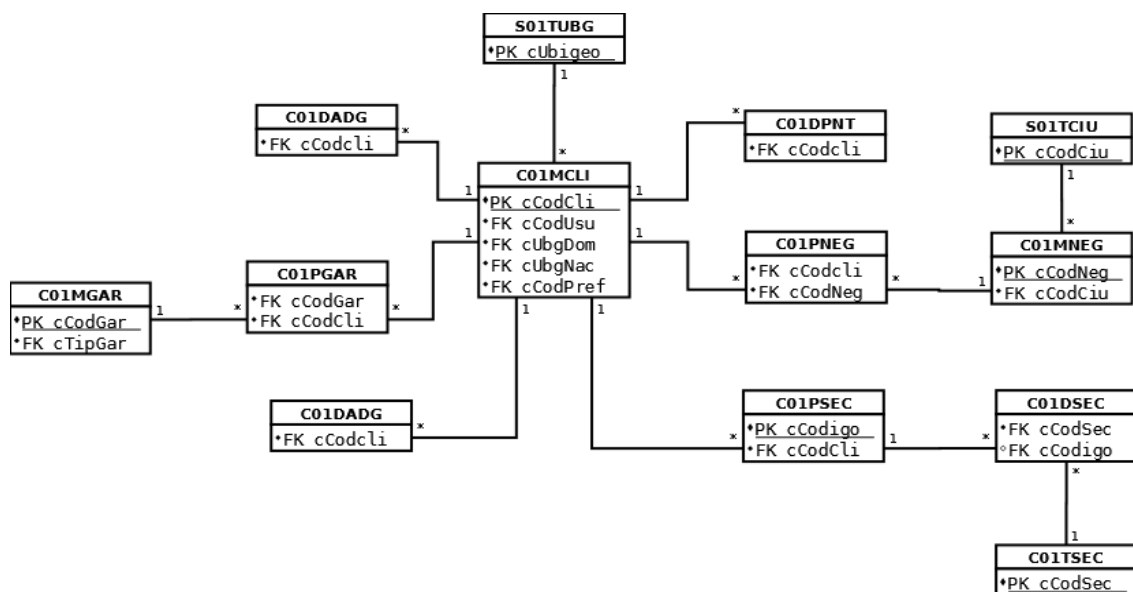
S01TUBG
•PK cUbigeo
1

C01DADG
•FK cCodcli
*

*
C01MCLI
1
•PK cCodCli
•FK cCodUsu
•FK cUbgDom
•FK cUbgNac
•FK cCodPref
1
1
1
1

*
C01DPNT
•FK cCodcli

S01TCIU
•PK cCodCiu
1

*
C01MNEG
•PK cCodNeg
•FK cCodCiu
1

C01PNEG
*
•FK cCodcli
•FK cCodNeg
*

C01MGAR
•PK cCodGar
•FK cTipGar
1

C01PGAR
*
•FK cCodGar
•FK cCodCli
*

C01DADG
•FK cCodcli
*

C01PSEC
*
•PK cCodigo
•FK cCodCli
1

C01DSEC
*
•FK cCodSec
◦FK cCodigo
*

1
C01TSEC
•PK cCodSec